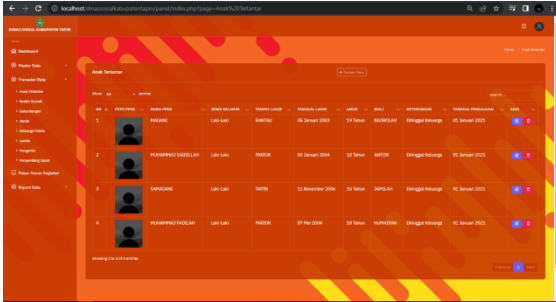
localhost/dinasosialkabupatentapin/panel/index.php?page=Anak%20Terlantar

DINAS SOSIAL KABUPATEN TAPIN

Dashboard

Master Data

Transaksi Data

Anak Terlantar

Balita Sosial

Gelandangan

Janda

Keluarga Miskin

Lansia

Pengemis

Penyandang Sosial

Pesan Surat Kegiatan

Report Data

Home / Anak Terlantar

Anak Terlantar

+ Tambah Data

Show 10 entries

Search:

| NO | FOTO PPKS | NAMA PPKS | JENIS KELAMIN | TEMPAT LAHIR | TANGGAL LAHIR | UMUR | WALI | KETERANGAN | TANGGAL PENDATAAN | AKSI |
|---|---|---|---|---|---|---|---|---|---|---|
| 1 | | MADANI | Laki-Laki | RANTAU | 05 Januari 2003 | 19 Tahun | BADRULAH | Ditinggal Keluarga | 01 Januari 2021 | |
| 2 | | MUHAMMAD SAIDILLAH | Laki-Laki | PARIOK | 03 Januari 2004 | 18 Tahun | ANTON | Ditinggal Keluarga | 01 Januari 2021 | |
| 3 | | SAMADANI | Laki-Laki | TAPIN | 11 November 2006 | 16 Tahun | JAMILAH | Ditinggal Keluarga | 01 Januari 2021 | |
| 4 | | MUHAMMAD FADILAH | Laki-Laki | PARIOK | 07 Mei 2004 | 18 Tahun | HUMAIRAH | Ditinggal Keluarga | 01 Januari 2021 | |

Showing 1 to 4 of 4 entries

Previous 1 Next